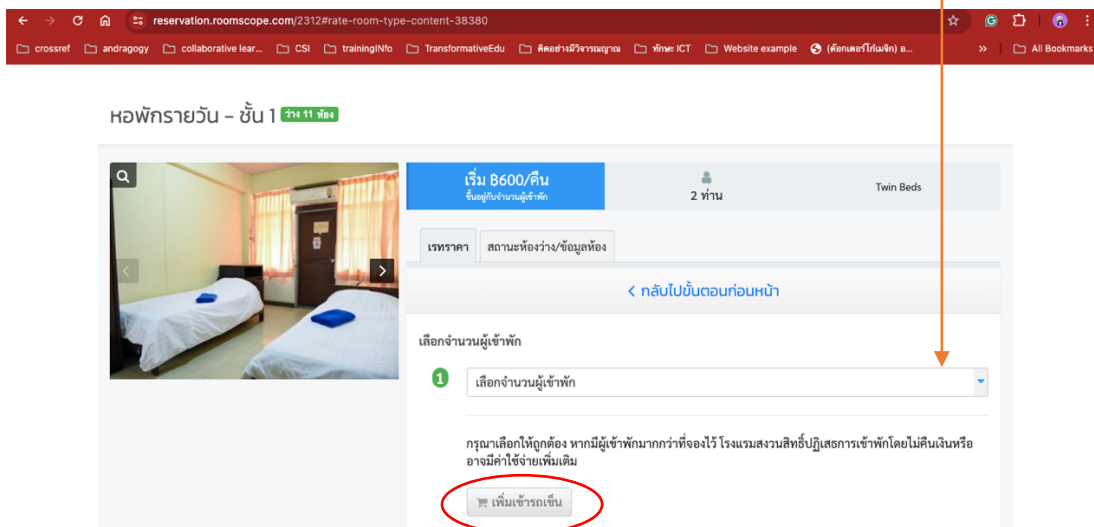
reservation.roomscope.com/2312#rate-room-type-content-38380

crossref | andragogy | collaborative lear... | CSI | trainingINfo | TransformativeEdu | คิดอย่างมีวิจารณญาณ | ทักษะ ICT | Website example | (ด๊อกเตอร์โก๋เมจิก) อ... | » | All Bookmarks

หอพักรายวัน - ชั้น 1 ว่าง 11 ห้อง

เริ่ม ฿600/คืน
ขึ้นอยู่กับจำนวนผู้เข้าพัก

2 ท่าน

Twin Beds

เรทราคา | สถานะห้องว่าง/ข้อมูลห้อง

< กลับไปขั้นตอนก่อนหน้า

เลือกจำนวนผู้เข้าพัก

1 เลือกจำนวนผู้เข้าพัก

กรุณาเลือกให้ถูกต้อง หากมีผู้เข้าพักมากกว่าที่จองไว้ โรงแรมสงวนสิทธิ์ปฏิเสธการเข้าพักโดยไม่คืนเงินหรืออาจมีค่าใช้จ่ายเพิ่มเติม

เพิ่มเข้ารถเข็น